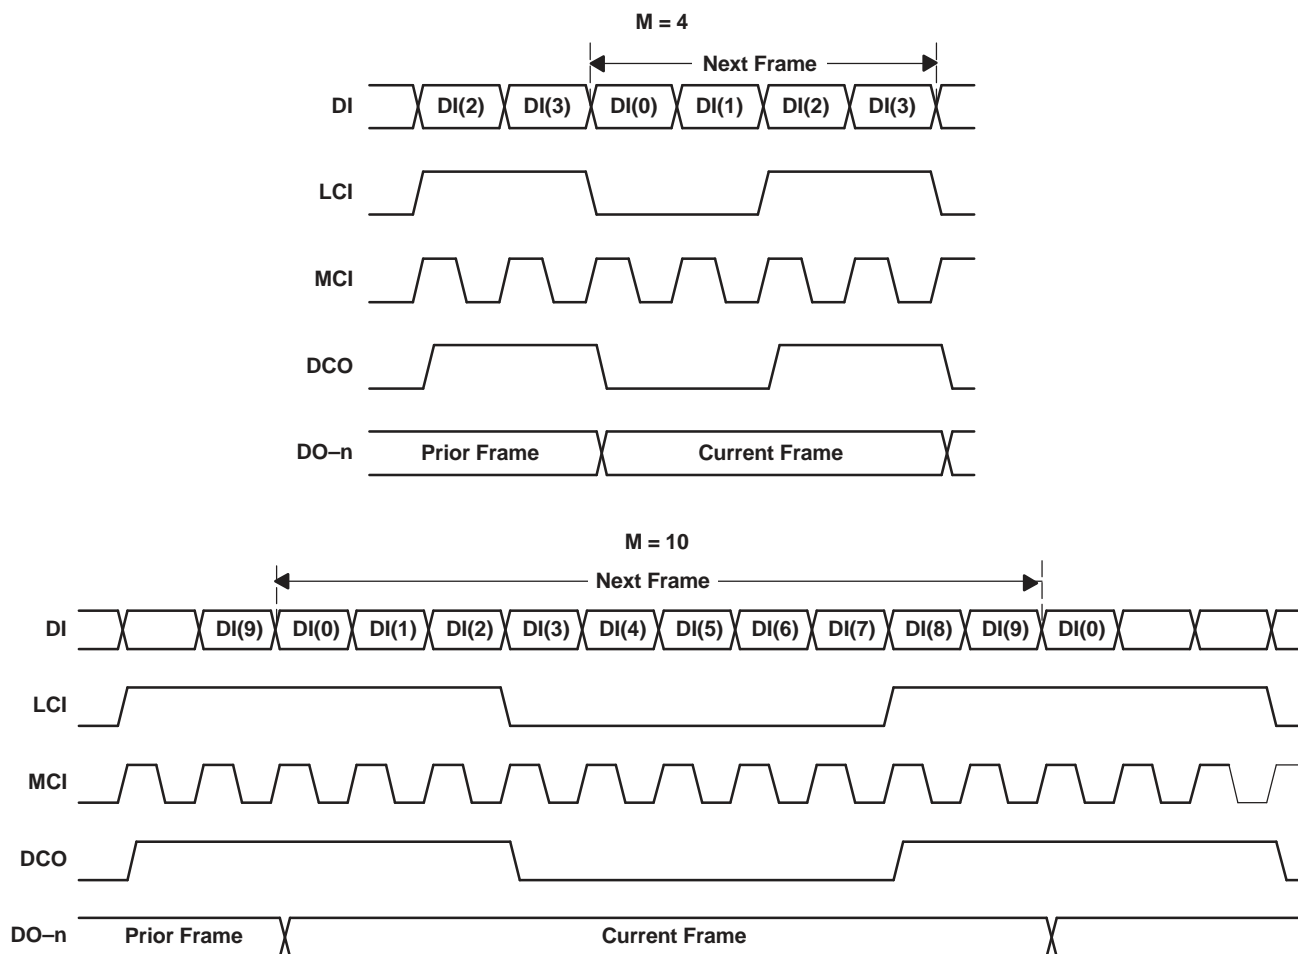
M = 4

Next Frame

DI
DI(2) DI(3) DI(0) DI(1) DI(2) DI(3)

LCI

MCI

DCO

DO–n
Prior Frame
Current Frame

M = 10

Next Frame

DI
DI(9) DI(0) DI(1) DI(2) DI(3) DI(4) DI(5) DI(6) DI(7) DI(8) DI(9) DI(0)

LCI

MCI

DCO

DO–n
Prior Frame
Current Frame